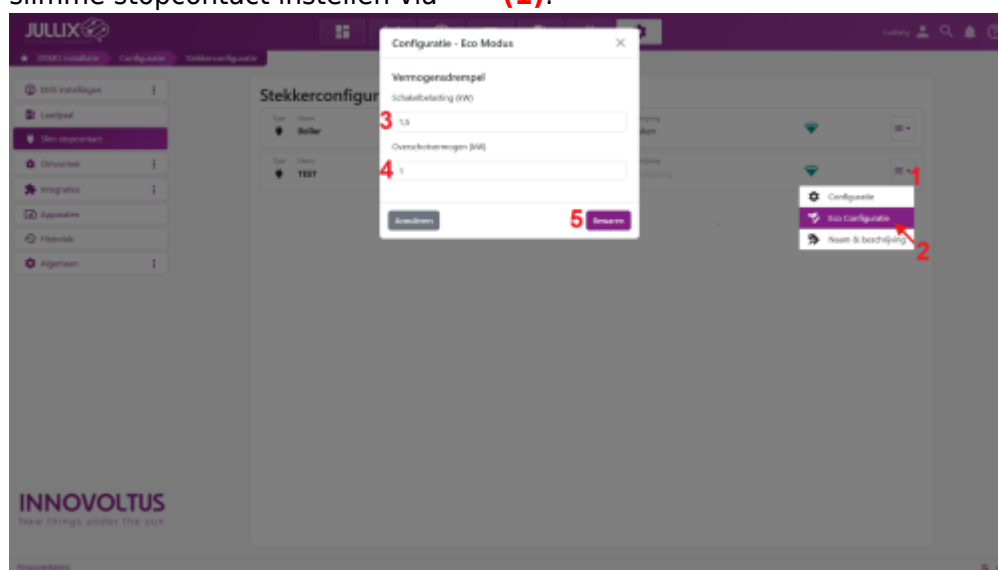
slimme stopcontact instellen via (1).

JULLIX

Ludwig

EMS installatie Configuratie Stekkerconfiguratie

EMS instellingen
Laadpaal
Slim stopcontact
Omvormer
Integraties
Apparaten
Historiek
Algemeen

Stekkerconfigur

Type Naam
Boiler

Type Naam
TEST

Configuratie - Eco Modus

Vermogensdrempel

Schakelbelasting (kW)
3
1.5

Overschotvermogen (kW)
4
1

Annuleren
5
Bewaren

1

Configuratie
Eco Configuratie
Naam & beschrijving
2

INNOVOLTUS
New things under the sun

Voorwaarden